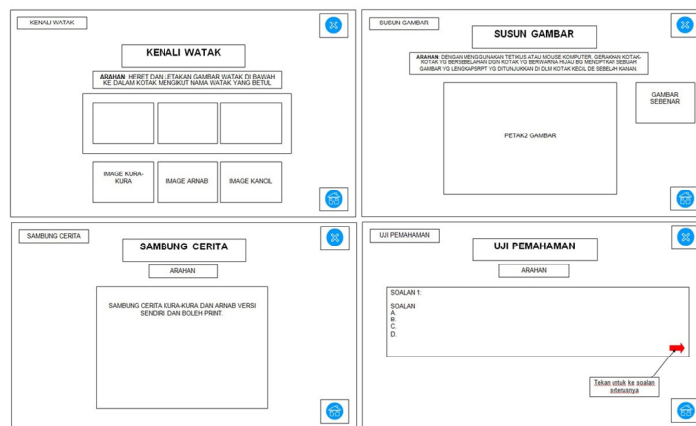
KENALI WATAK

KENALI WATAK

ARAHAN: HERET DAN LETAKKAN GAMBAR WATAK DI BAWAH KE DALAM KOTAK MENGIKUT NAMA WATAK YANG BETUL

IMAGE KURA-KURA

IMAGE ARNAB

IMAGE KANCIL

SUSUN GAMBAR

SUSUN GAMBAR

ARAHAN: DENGAN MENGGUNAKAN TETIKUS ATAU MOUSE KOMPUTER, GERAKKAN KOTAK-KOTAK YG BERSEBELAHAN DGN KOTAK YG BERWARNA HIJAU BG MENDPTKAN SEBUAH GAMBAR YG LENGKAP SPT YG DITUNJUKKAN DI DLM KOTAK KECIL DE SEBELAH KANAN.

PETAK2 GAMBAR

GAMBAR SEBENAR

SAMBUNG CERITA

SAMBUNG CERITA

ARAHAN

SAMBUNG CERITA KURA-KURA DAN ARNAB VERSI SENDIRI DAN BOLEH PRINT.

UJI PEMAHAMAN

UJI PEMAHAMAN

ARAHAN

SOALAN 1:

SOALAN
A.
B.
C.
D.

Tekan untuk ke soalan seterusnya